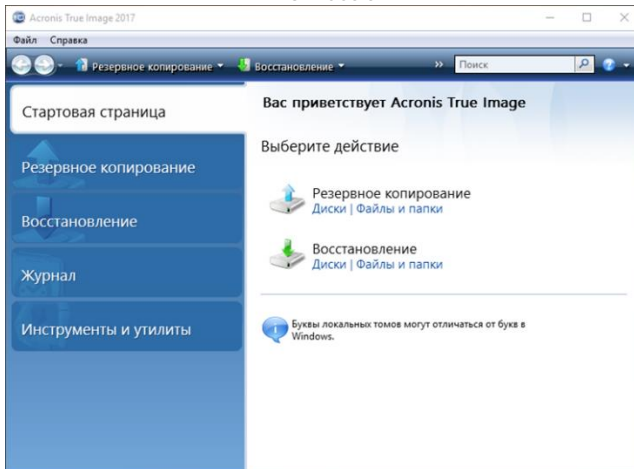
Acronis True Image 2017

Файл Справка

Резервное копирование ▾ Восстановление ▾ » Поиск

Стартовая страница

Резервное копирование

Восстановление

Журнал

Инструменты и утилиты

Вас приветствует Acronis True Image

Выберите действие

Резервное копирование
Диски | Файлы и папки

Восстановление
Диски | Файлы и папки

Буквы локальных томов могут отличаться от букв в Windows.